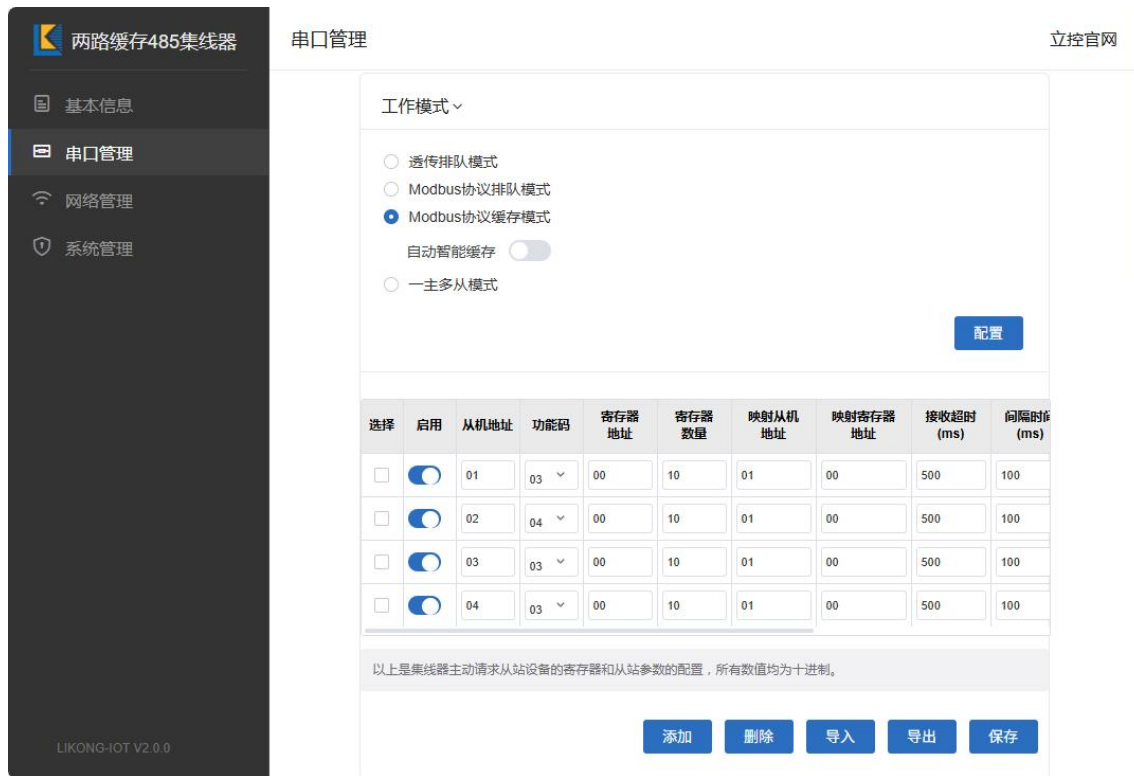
两路缓存485集线器

基本信息
串口管理
网络管理
系统管理

LIKONG-IOT V2.0.0

串口管理

立控官网

工作模式

透传排队模式
Modbus协议排队模式
Modbus协议缓存模式
自动智能缓存
一主多从模式

配置

| 选择 | 启用 | 从机地址 | 功能码 | 寄存器地址 | 寄存器数量 | 映射从机地址 | 映射寄存器地址 | 接收超时(ms) | 间隔时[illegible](ms) |
|---|---|---|---|---|---|---|---|---|---|
| | | 01 | 03 | 00 | 10 | 01 | 00 | 500 | 100 |
| | | 02 | 04 | 00 | 10 | 01 | 00 | 500 | 100 |
| | | 03 | 03 | 00 | 10 | 01 | 00 | 500 | 100 |
| | | 04 | 03 | 00 | 10 | 01 | 00 | 500 | 100 |

以上是集线器主动请求从站设备的寄存器和从站参数的配置，所有数值均为十进制。

添加 删除 导入 导出 保存